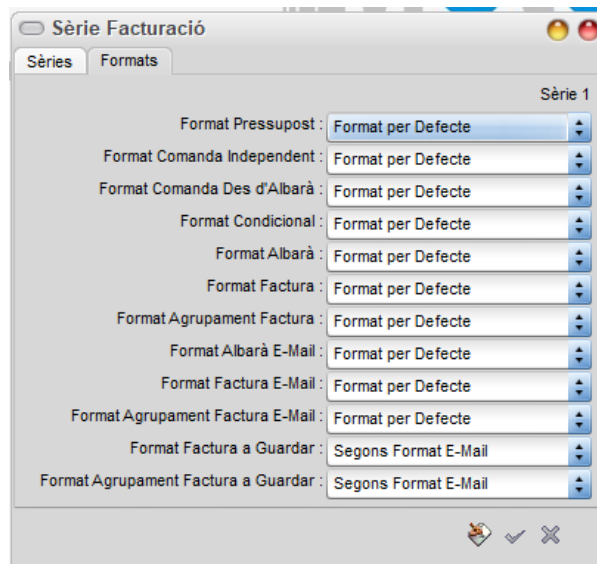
Sèrie Facturació

Sèries | Formats

Sèrie 1

Format Pressupost : Format per Defecte
Format Comanda Independent : Format per Defecte
Format Comanda Des d'Albarà : Format per Defecte
Format Condicional : Format per Defecte
Format Albarà : Format per Defecte
Format Factura : Format per Defecte
Format Agrupament Factura : Format per Defecte
Format Albarà E-Mail : Format per Defecte
Format Factura E-Mail : Format per Defecte
Format Agrupament Factura E-Mail : Format per Defecte
Format Factura a Guardar : Segons Format E-Mail
Format Agrupament Factura a Guardar : Segons Format E-Mail